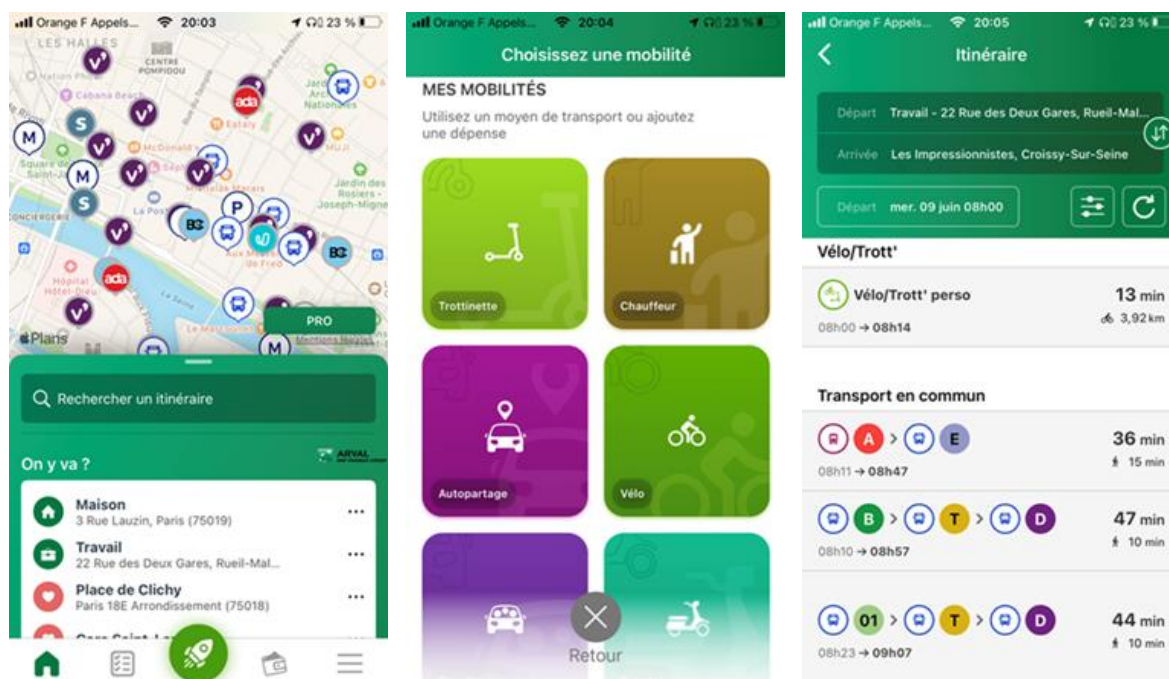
Orange F Appels 20:03 23 %

LES HALLES
CENTRE POMPIDOU
Cabana Beach
ada
Eataly
McDonald's
Square de Saint-J
CONCIERGERIE
La Poste
Aux Merveilleux de Fred
Jardin des Rosiers - Joseph-Migneret
Hôpital Hôtel-Dieu
ada
La Seine
Plans
PRO
Mentions légales

Rechercher un itinéraire

On y va ?
ARVAL

Maison
3 Rue Lauzin, Paris (75019)
Travail
22 Rue des Deux Gares, Rueil-Mal...
Place de Clichy
Paris 18E Arrondissement (75018)
Gare Saint-La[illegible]

Orange F Appels 20:04 23 %

Choisissez une mobilité

MES MOBILITÉS
Utilisez un moyen de transport ou ajoutez une dépense

Trottinette
Chauffeur
Autopartage
Vélo

Retour

Orange F Appels 20:05 23 %

Itinéraire

Départ Travail - 22 Rue des Deux Gares, Rueil-Mal...
Arrivée Les Impressionnistes, Croissy-Sur-Seine
Départ mer. 09 juin 08h00

Vélo/Trott'
Vélo/Trott' perso 13 min
08h00 → 08h14 3,92 km

Transport en commun
A > E 36 min
08h11 → 08h47 15 min
B > T > D 47 min
08h10 → 08h57 10 min
01 > T > D 44 min
08h23 → 09h07 10 min